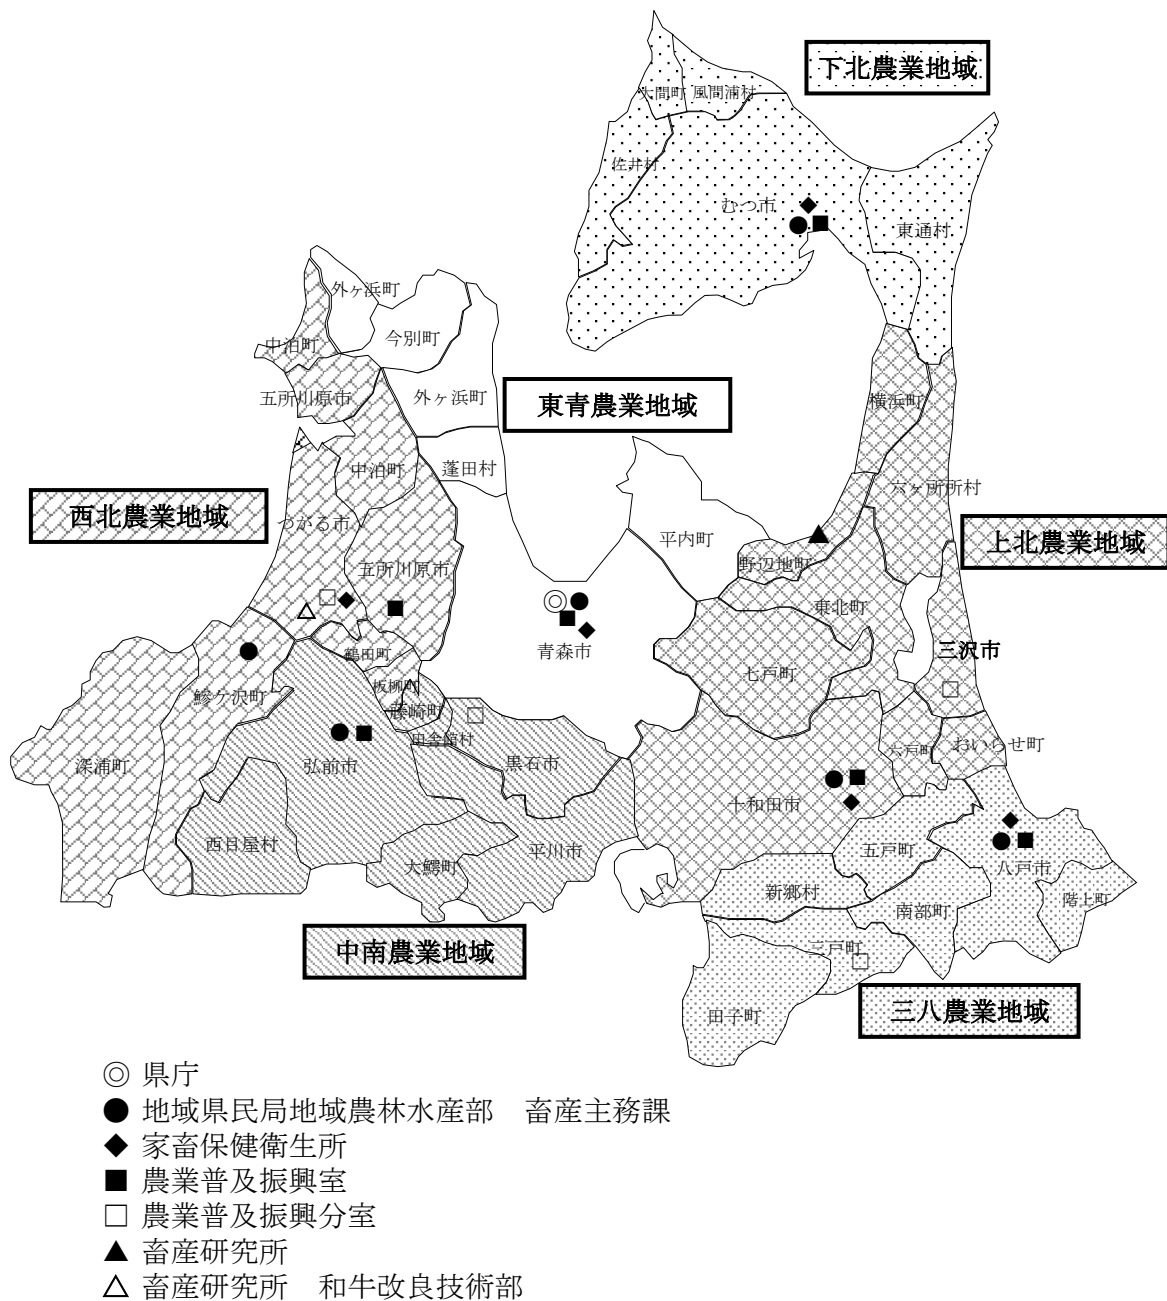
下北農業地域

大間町 風間浦村

佐井村

むつ市

東通村

外ヶ浜町

今別町

中泊町

五所川原市

外ヶ浜町

東青農業地域

横浜町

中泊町

蓬田村

六ヶ所村

西北農業地域

つがる市

平内町

上北農業地域

五所川原市

野辺地町

東北町

青森市

三沢市

鶴田町

七戸町

鰺ケ沢町

板柳町

藤崎町

田舎館村

六戸町

おいらせ町

深浦町

弘前市

黒石市

十和田市

西目屋村

五戸町

大鰐町

平川市

八戸市

新郷村

南部町

階上町

中南農業地域

三戸町

三八農業地域

田子町

◎ 県庁
● 地域県民局地域農林水産部　畜産主務課
◆ 家畜保健衛生所
■ 農業普及振興室
□ 農業普及振興分室
▲ 畜産研究所
△ 畜産研究所　和牛改良技術部